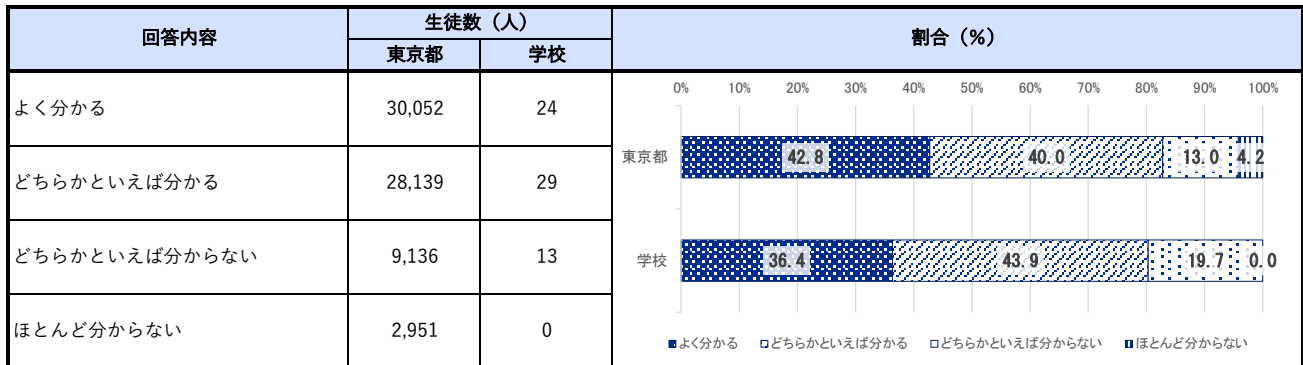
| 回答内容 | 生徒数（人） 東京都 | 生徒数（人） 学校 | 割合（%） |
|---|---|---|---|
| よく分かる | 30,052 | 24 | |
| どちらかといえば分かる | 28,139 | 29 | |
| どちらかといえば分からない | 9,136 | 13 | |
| ほとんど分からない | 2,951 | 0 | |

0% 10% 20% 30% 40% 50% 60% 70% 80% 90% 100%

東京都 42.8 40.0 13.0 4.2

学校 36.4 43.9 19.7 0.0

よく分かる どちらかといえば分かる どちらかといえば分からない ほとんど分からない